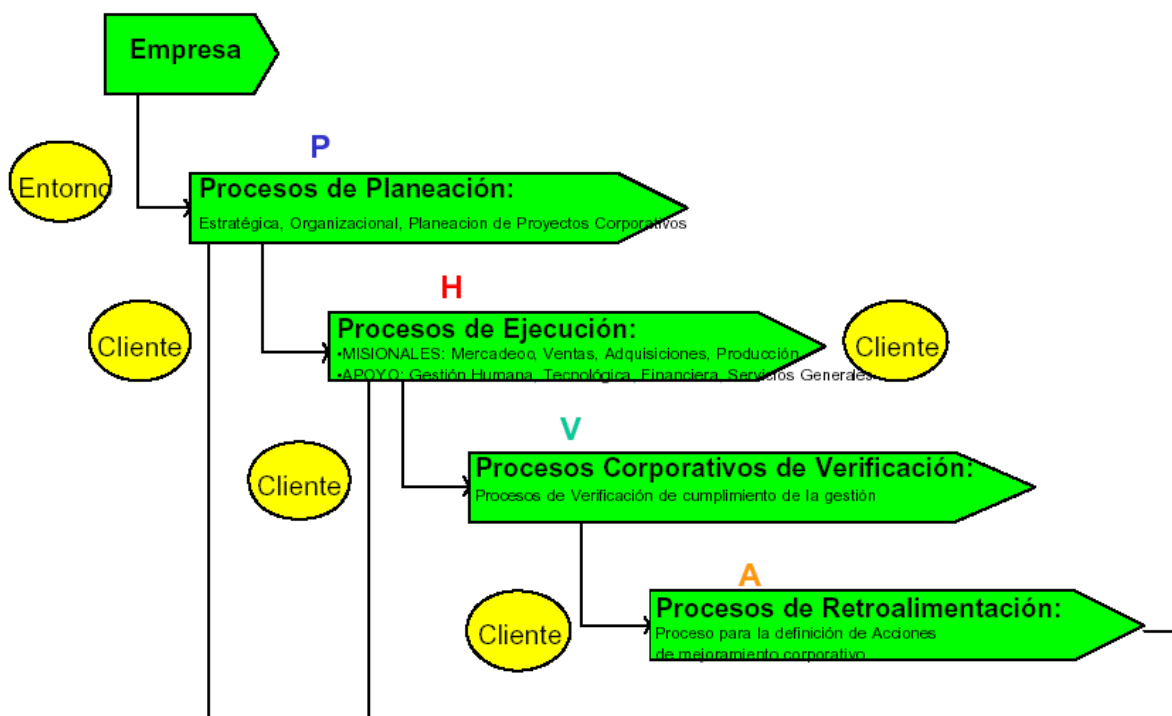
Empresa

P

Entorno

Procesos de Planeación:

Estratégica, Organizacional, Planeacion de Proyectos Corporativos

H

Cliente

Procesos de Ejecución:

•MISIONALES: Mercadeoo, Ventas, Adquisiciones, Producción

•APOYO: Gestión Humana, Tecnológica, Financiera, Servicios Generales

Cliente

V

Cliente

Procesos Corporativos de Verificación:

Procesos de Verificación de cumplimiento de la gestión

A

Cliente

Procesos de Retroalimentación:

Proceso para la definición de Acciones de mejoramiento corporativo